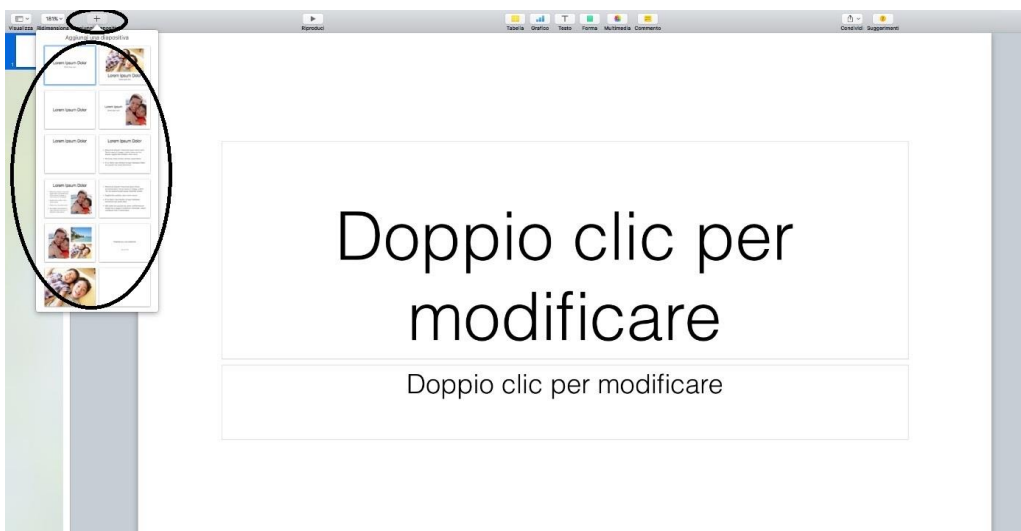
Visualizza Ridimensiona 181%

Riproduci

Tabella Grafico Testo Forma Multimedia Commento

Condividi Suggerimenti

Aggiungi una diapositiva

Lorem Ipsum Dolor

Lorem Ipsum Dolor

Lorem Ipsum Dolor

Lorem Ipsum Dolor

Lorem Ipsum Dolor

Lorem Ipsum Dolor

Lorem Ipsum Dolor

Doppio clic per modificare

Doppio clic per modificare